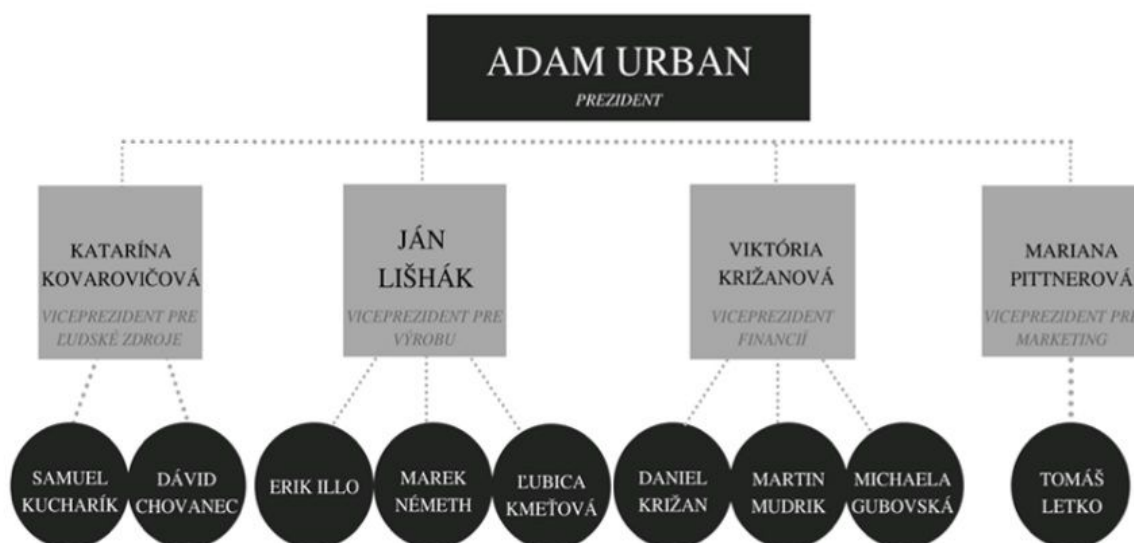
ADAM URBAN
PREZIDENT

KATARÍNA KOVAROVIČOVÁ
VICEPREZIDENT PRE ĽUDSKÉ ZDROJE

JÁN LIŠHÁK
VICEPREZIDENT PRE VÝROBU

VIKTÓRIA KRIŽANOVÁ
VICEPREZIDENT FINANCIÍ

MARIANA PITTNEROVÁ
VICEPREZIDENT PRE MARKETING

SAMUEL KUCHARÍK

DÁVID CHOVANEC

ERIK ILLO

MAREK NÉMETH

ĽUBICA KMEŤOVÁ

DANIEL KRIŽAN

MARTIN MUDRIK

MICHAELA GUBOVSKÁ

TOMÁŠ LETKO